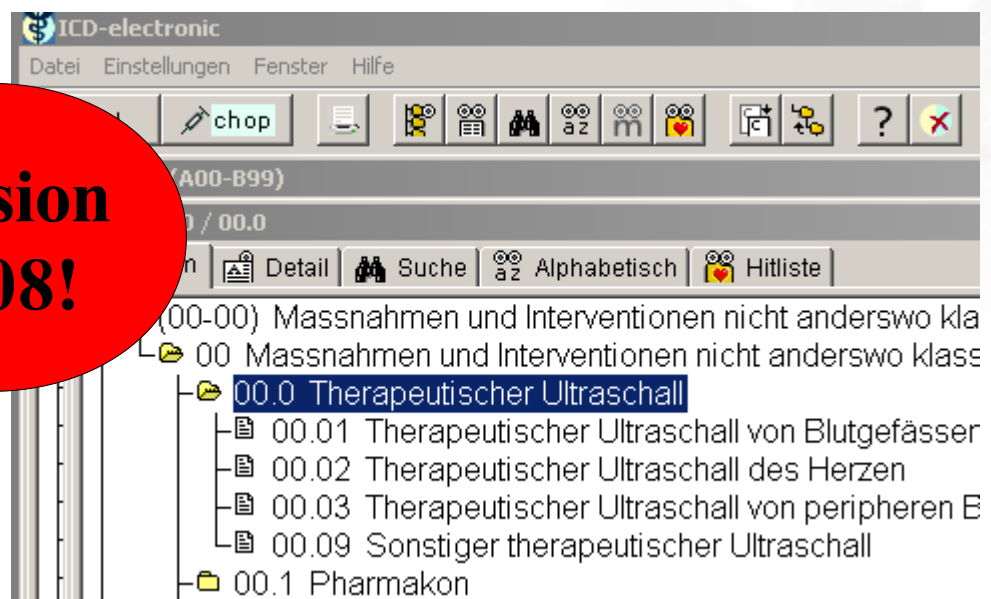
ICD-electronic

Datei Einstellungen Fenster Hilfe

chop

sion
08!

(A00-B99)

0 / 00.0

n Detail Suche Alphabetisch Hitliste

(00-00) Massnahmen und Interventionen nicht anderswo kla

00 Massnahmen und Interventionen nicht anderswo klass

00.0 Therapeutischer Ultraschall

00.01 Therapeutischer Ultraschall von Blutgefässer

00.02 Therapeutischer Ultraschall des Herzen

00.03 Therapeutischer Ultraschall von peripheren B

00.09 Sonstiger therapeutischer Ultraschall

00.1 Pharmakon